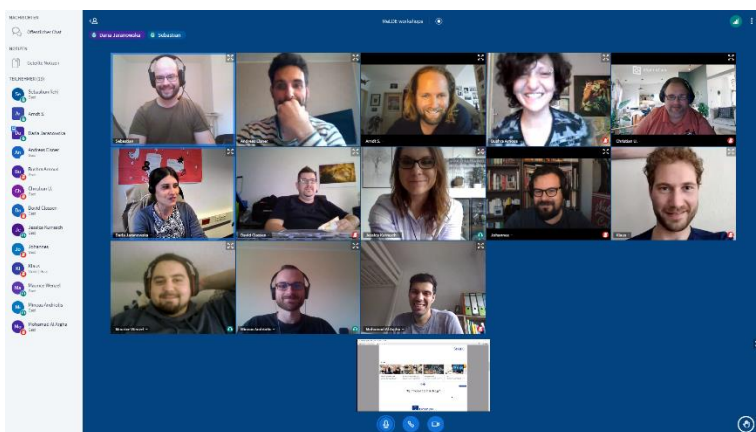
NACHRICHTEN
Öffentlicher Chat
NOTIZEN
Geteilte Notizen
TEILNEHMER (15)
Sebastian Kohl
Arndt S.
Daria Jankowska
Andreas Ebner
Buchra Aynur
Christian U.
David Clausen
Jessika Rumisch
Johannes
Klaus
Wiesner Wenzel
Marcus Andrade
Mohamad Al Agha

WeLOK workshops

Daria Jankowska
Sebastian

Sebastian
Andreas Ebner
Arndt S.
Buchra Aynur
Christian U.
Daria Jankowska
David Clausen
Jessika Rumisch
Johannes
Klaus
Wiesner Wenzel
Marcus Andrade
Mohamad Al Agha